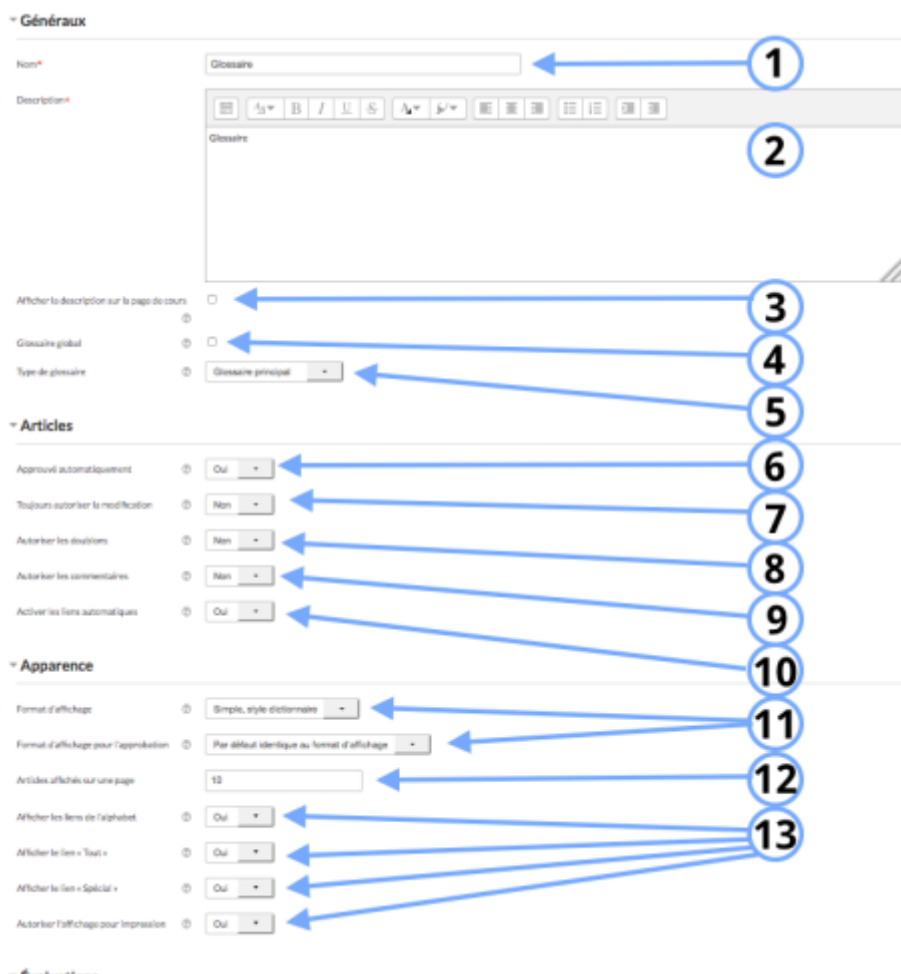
Généraux

Nom* Glossaire 1

Description* 2

Glossaire

Afficher la description sur la page de cours 3

Glossaire global 4

Type de glossaire Glossaire principal 5

Articles

Approuvé automatiquement Oui 6

Toujours autoriser la modification Non 7

Autoriser les doublons Non 8

Autoriser les commentaires Non 9

Activer les liens automatiques Oui 10

Apparence

Format d'affichage Simple, style dictionnaire 11

Format d'affichage pour l'approbation Par défaut identique au format d'affichage

Articles affichés sur une page 10 12

Afficher les liens de l'alphabet Oui 13

Afficher le lien « Tout » Oui

Afficher le lien « Spécial » Oui

Autoriser l'affichage pour impression Oui

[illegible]